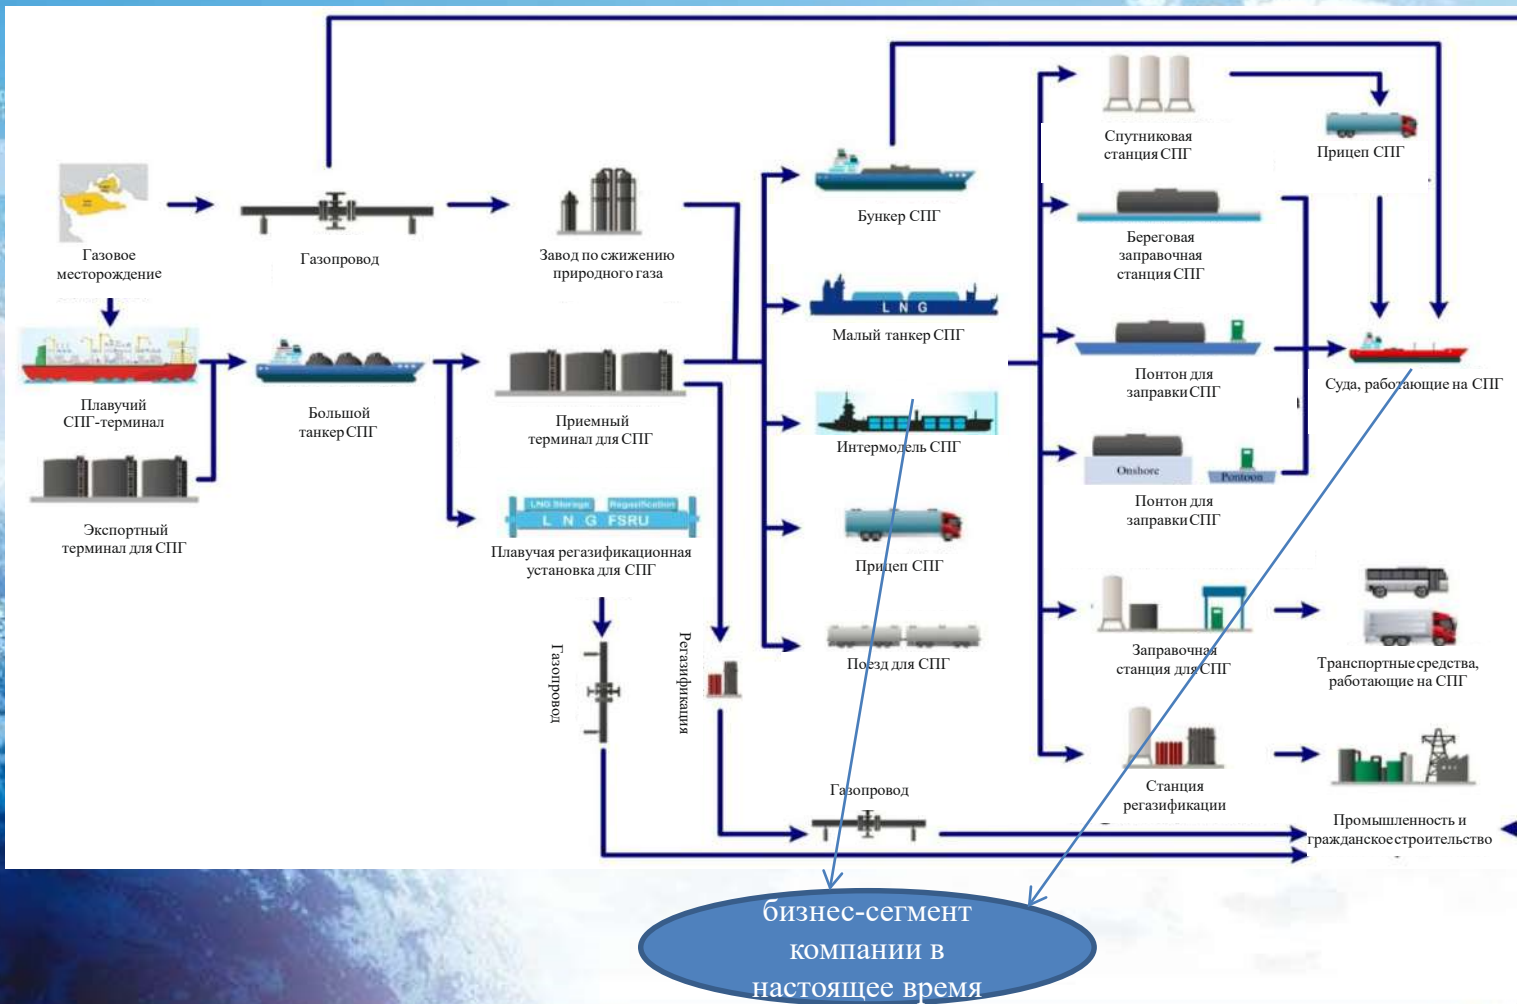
Газовое месторождение

Газопровод

Завод по сжижению природного газа

Бункер СПГ

Спутниковая станция СПГ

Прицеп СПГ

Береговая заправочная станция СПГ

Плавучий СПГ-терминал

Большой танкер СПГ

Приемный терминал для СПГ

Малый танкер СПГ

L N G

Понтон для заправки СПГ

Суда, работающие на СПГ

Интермодель СПГ

Onshore

Pontoon

Понтон для заправки СПГ

Экспортный терминал для СПГ

LNG Storage

Regasification

L N G FSRU

Плавучая регазификационная установка для СПГ

Прицеп СПГ

Газопровод

Регазификация

Поезд для СПГ

Заправочная станция для СПГ

Транспортные средства, работающие на СПГ

Газопровод

Станция регазификации

Промышленность и гражданское строительство

бизнес-сегмент компании в настоящее время